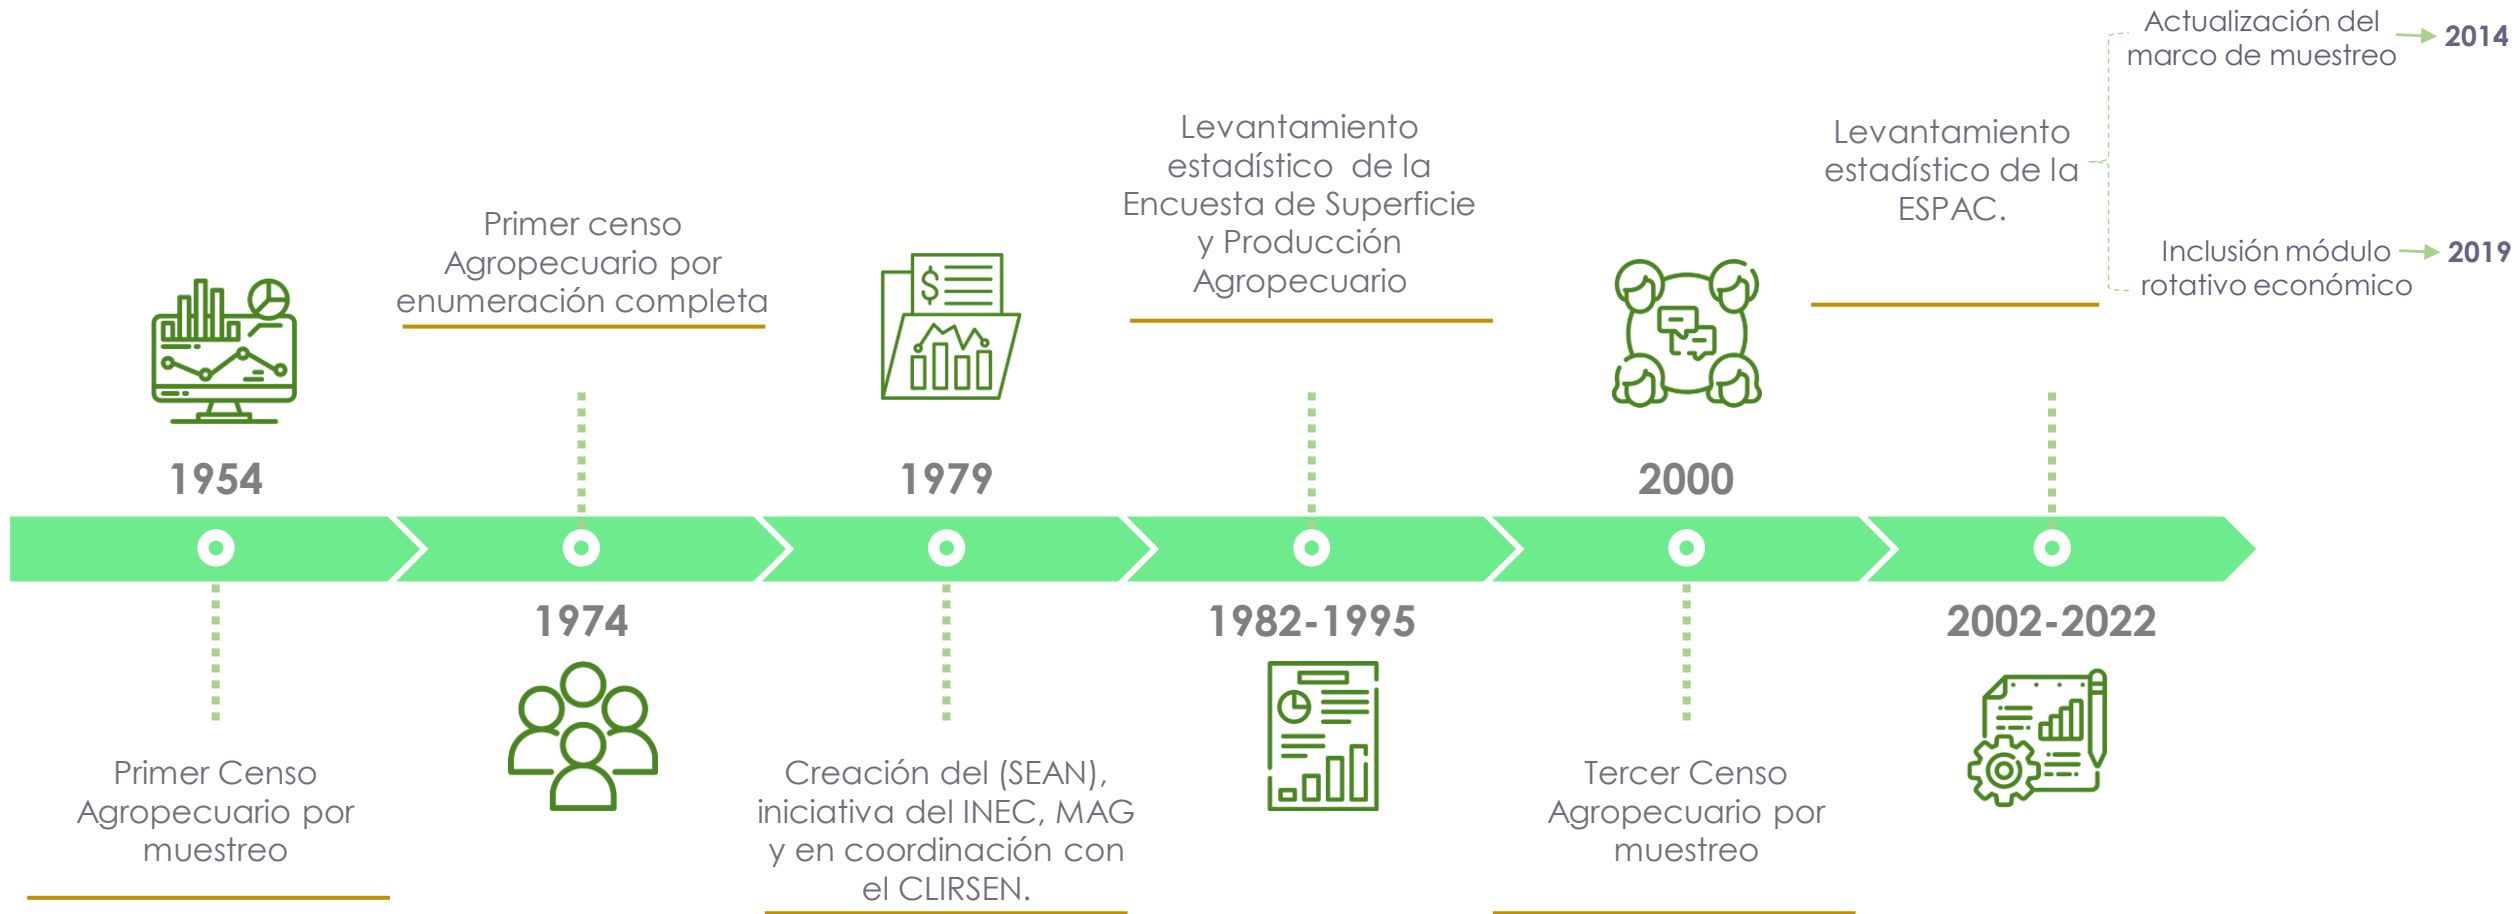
Primer censo Agropecuario por enumeración completa

Levantamiento estadístico de la Encuesta de Superficie y Producción Agropecuario

Levantamiento estadístico de la ESPAC.

Actualización del marco de muestreo → 2014

Inclusión módulo rotativo económico → 2019

1954

1979

2000

1974

1982-1995

2002-2022

Primer Censo Agropecuario por muestreo

Creación del (SEAN), iniciativa del INEC, MAG y en coordinación con el CLIRSEN.

Tercer Censo Agropecuario por muestreo